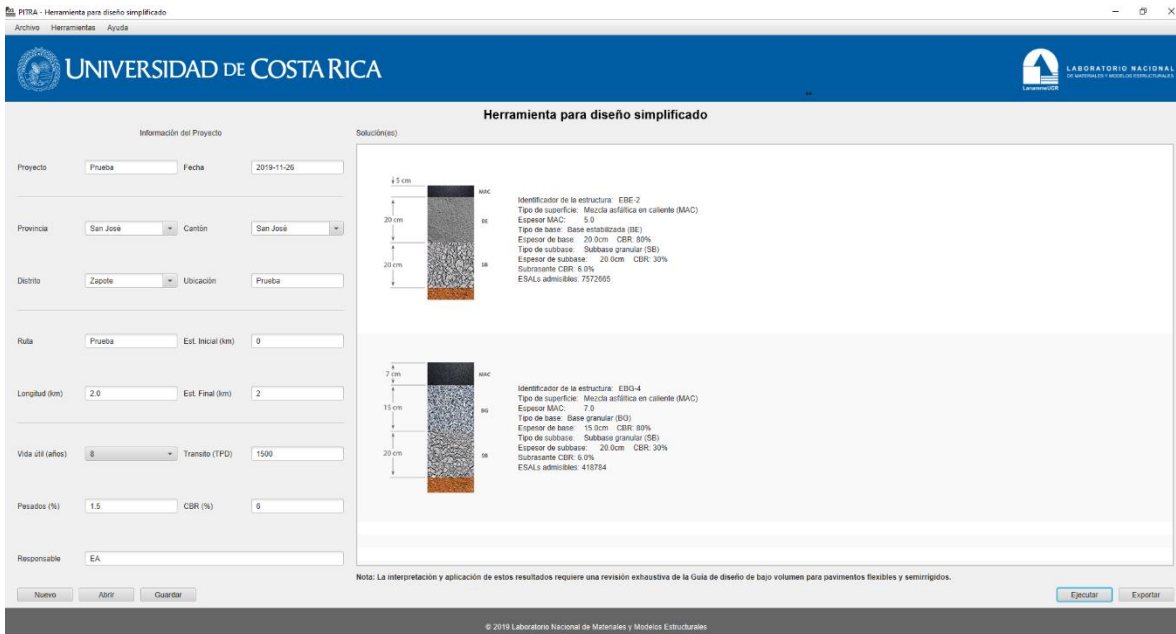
PITRA - Herramienta para diseño simplificado

Archivo Herramientas Ayuda

UNIVERSIDAD DE COSTA RICA

LABORATORIO NACIONAL DE MATERIALES Y MODELOS ESTRUCTURALES
LanammeUCR

Herramienta para diseño simplificado

Información del Proyecto

Solución(es)

Proyecto | Prueba | Fecha | 2019-11-26

Provincia | San José | Cantón | San José

Distrito | Zapote | Ubicación | Prueba

Ruta | Prueba | Est. Inicial (km) | 0

Longitud (km) | 2.0 | Est. Final (km) | 2

Vida útil (años) | 8 | Transito (TPD) | 1500

Pesados (%) | 1.5 | CBR (%) | 6

Responsable | EA

5 cm
MAC
20 cm
BE
20 cm
SB

Identificador de la estructura: EBE-2
Tipo de superficie: Mezcla asfáltica en caliente (MAC)
Espesor MAC: 5.0
Tipo de base: Base estabilizada (BE)
Espesor de base: 20.0cm CBR: 80%
Tipo de subbase: Subbase granular (SB)
Espesor de subbase: 20.0cm CBR: 30%
Subrasante CBR: 6.0%
ESALs admisibles: 7572665

7 cm
MAC
15 cm
BG
20 cm
SB

Identificador de la estructura: EBG-4
Tipo de superficie: Mezcla asfáltica en caliente (MAC)
Espesor MAC: 7.0
Tipo de base: Base granular (BG)
Espesor de base: 15.0cm CBR: 80%
Tipo de subbase: Subbase granular (SB)
Espesor de subbase: 20.0cm CBR: 30%
Subrasante CBR: 6.0%
ESALs admisibles: 418784

Nota: La interpretación y aplicación de estos resultados requiere una revisión exhaustiva de la Guía de diseño de bajo volumen para pavimentos flexibles y semirrígidos.

Nuevo | Abrir | Guardar

Ejecutar | Exportar

© 2019 Laboratorio Nacional de Materiales y Modelos Estructurales